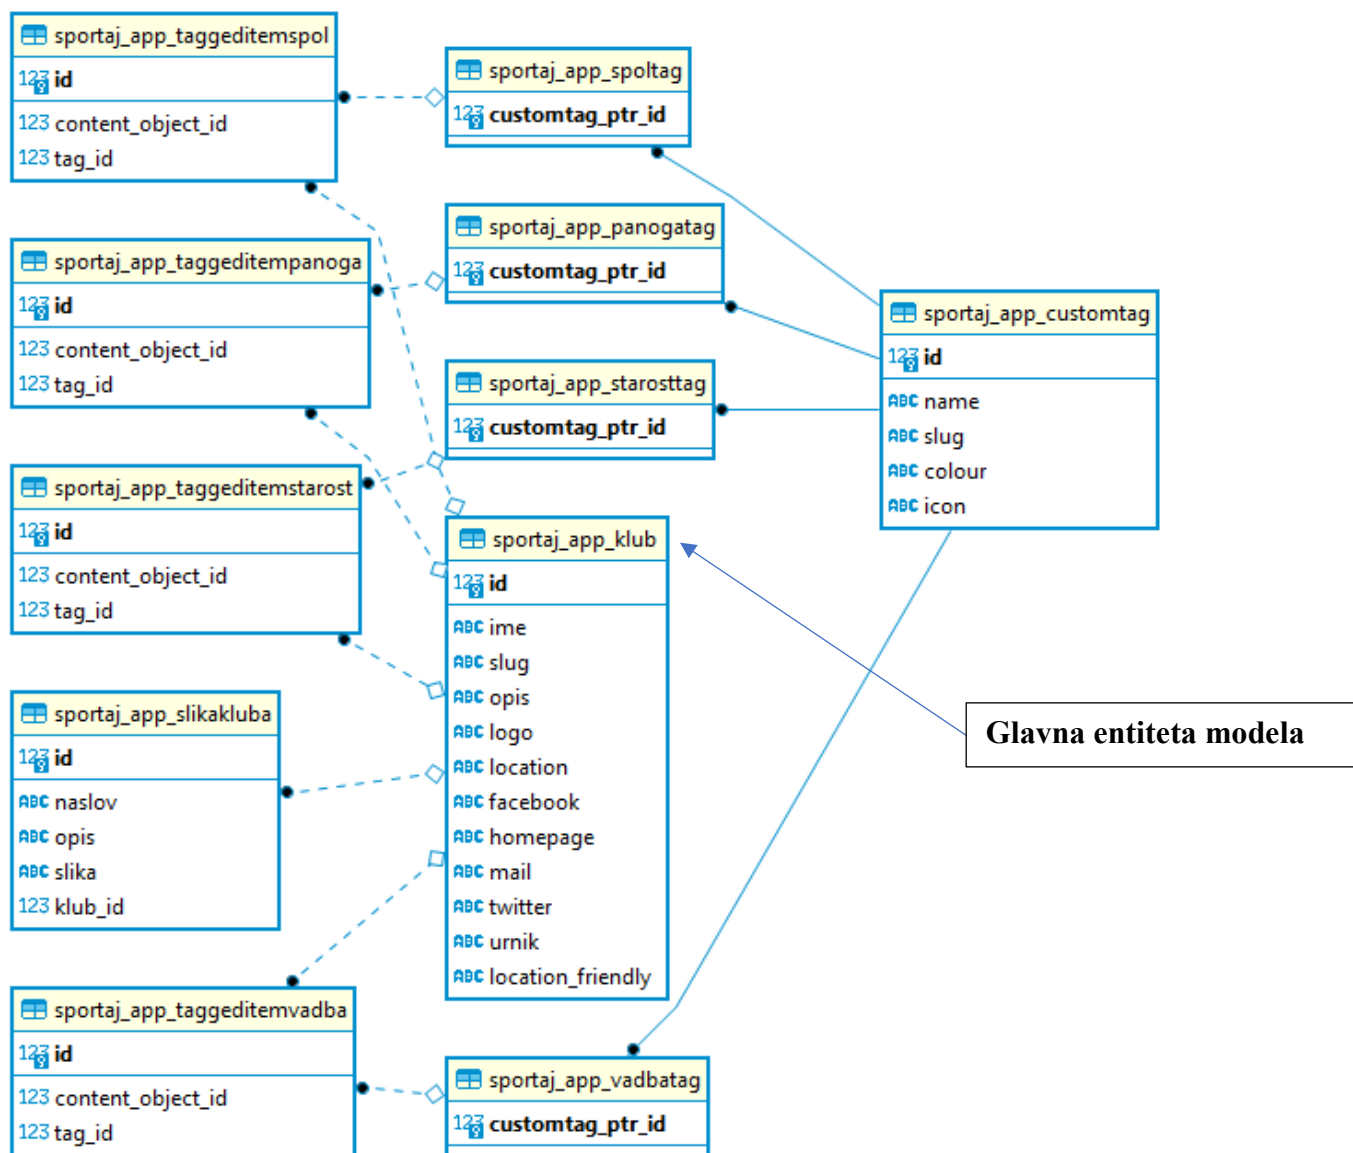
sportaj_app_taggeditemspol
123 id
123 content_object_id
123 tag_id

sportaj_app_spoltag
123 customtag_ptr_id

sportaj_app_taggeditempanoga
123 id
123 content_object_id
123 tag_id

sportaj_app_panogatag
123 customtag_ptr_id

sportaj_app_customtag
123 id
ABC name
ABC slug
ABC colour
ABC icon

sportaj_app_starosttag
123 customtag_ptr_id

sportaj_app_taggeditemstarost
123 id
123 content_object_id
123 tag_id

sportaj_app_klub
123 id
ABC ime
ABC slug
ABC opis
ABC logo
ABC location
ABC facebook
ABC homepage
ABC mail
ABC twitter
ABC urnik
ABC location_friendly

Glavna entiteta modela

sportaj_app_slikakluba
123 id
ABC naslov
ABC opis
ABC slika
123 klub_id

sportaj_app_taggeditemvadba
123 id
123 content_object_id
123 tag_id

sportaj_app_vadbatag
123 customtag_ptr_id